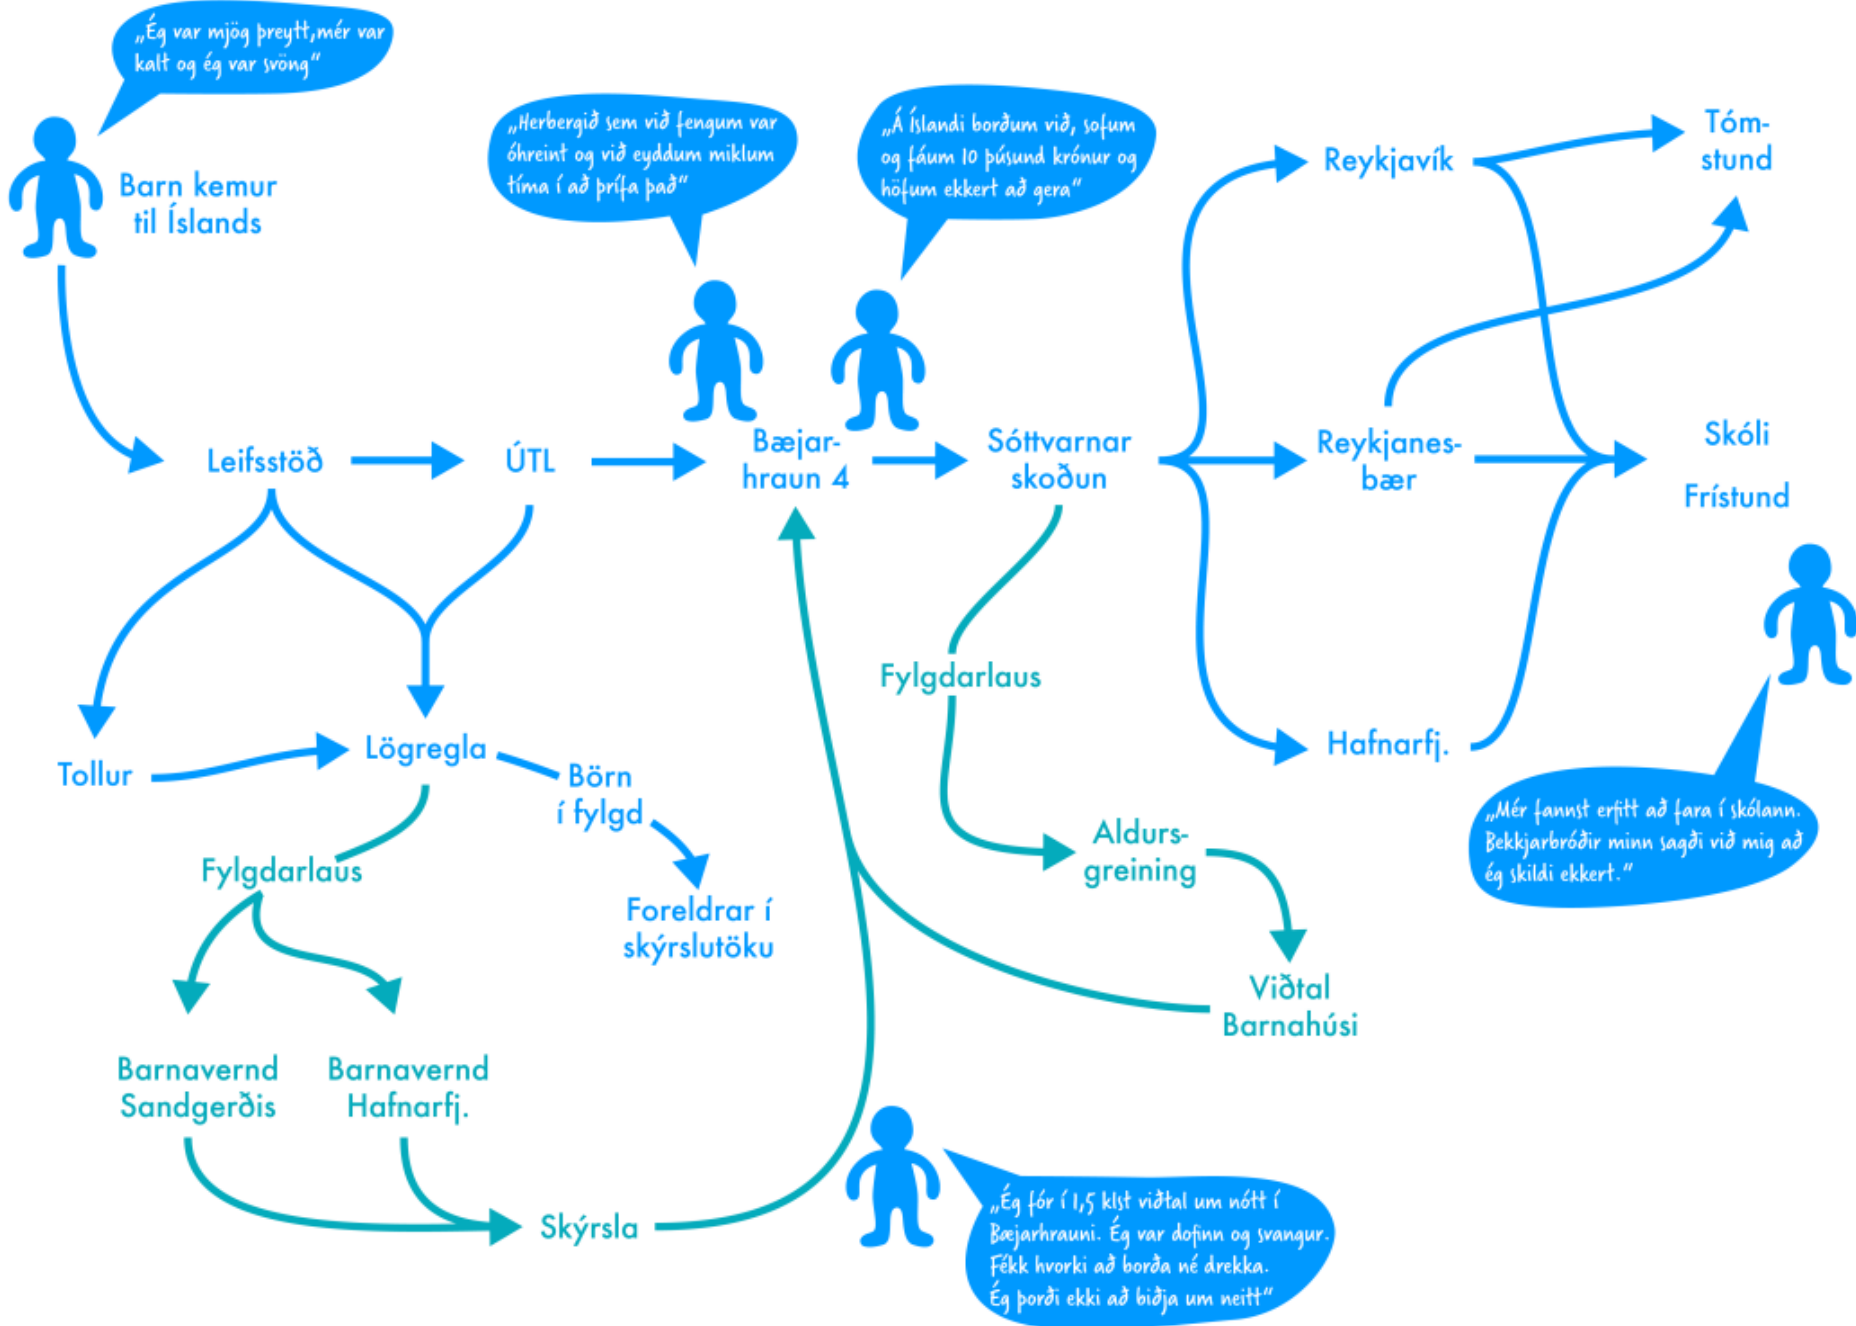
„Ég var mjög þreytt, mér var kalt og ég var svöng"

Barn kemur til Íslands

„Herbergið sem við fengum var óhreint og við eyddum miklum tíma í að þrífa það"

„Á Íslandi borðum við, sofum og fáum 10 þúsund krónur og höfum ekkert að gera"

Reykjavík

Tóm-stund

Leifsstöð

ÚTL

Bæjar-hraun 4

Sóttvarnar skoðun

Reykjanes-bær

Skóli

Frístund

Fylgdarlaus

Hafnarfj.

Tollur

Lögregla

Börn í fylgd

„Mér fannst erfitt að fara í skólann. Bekkjarbróðir minn sagði við mig að ég skildi ekkert."

Fylgdarlaus

Foreldrar í skýrslutöku

Aldurs-greining

Viðtal Barnahúsi

Barnavernd Sandgerðis

Barnavernd Hafnarfj.

Skýrsla

„Ég fór í 1,5 klst viðtal um nótt í Bæjarhrauni. Ég var dofinn og svangur. Fékk hvorki að borða né drekka. Ég þorði ekki að biðja um neitt"